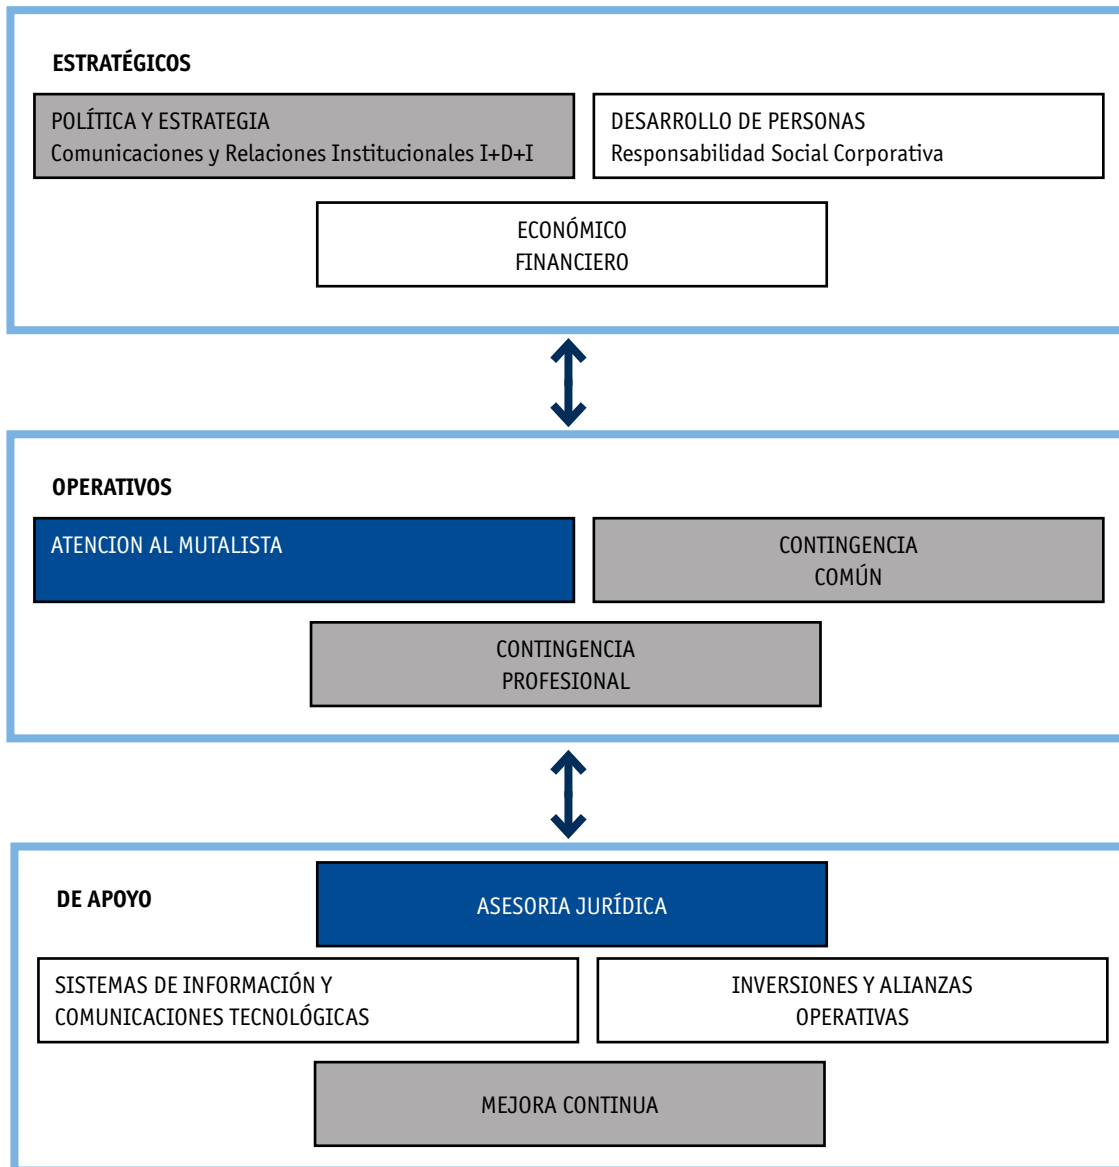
ESTRATÉGICOS

POLÍTICA Y ESTRATEGIA
Comunicaciones y Relaciones Institucionales I+D+I

DESARROLLO DE PERSONAS
Responsabilidad Social Corporativa

ECONÓMICO
FINANCIERO

OPERATIVOS

ATENCION AL MUTALISTA

CONTINGENCIA
COMÚN

CONTINGENCIA
PROFESIONAL

DE APOYO

ASESORIA JURÍDICA

SISTEMAS DE INFORMACIÓN Y
COMUNICACIONES TECNOLÓGICAS

INVERSIONES Y ALIANZAS
OPERATIVAS

MEJORA CONTINUA